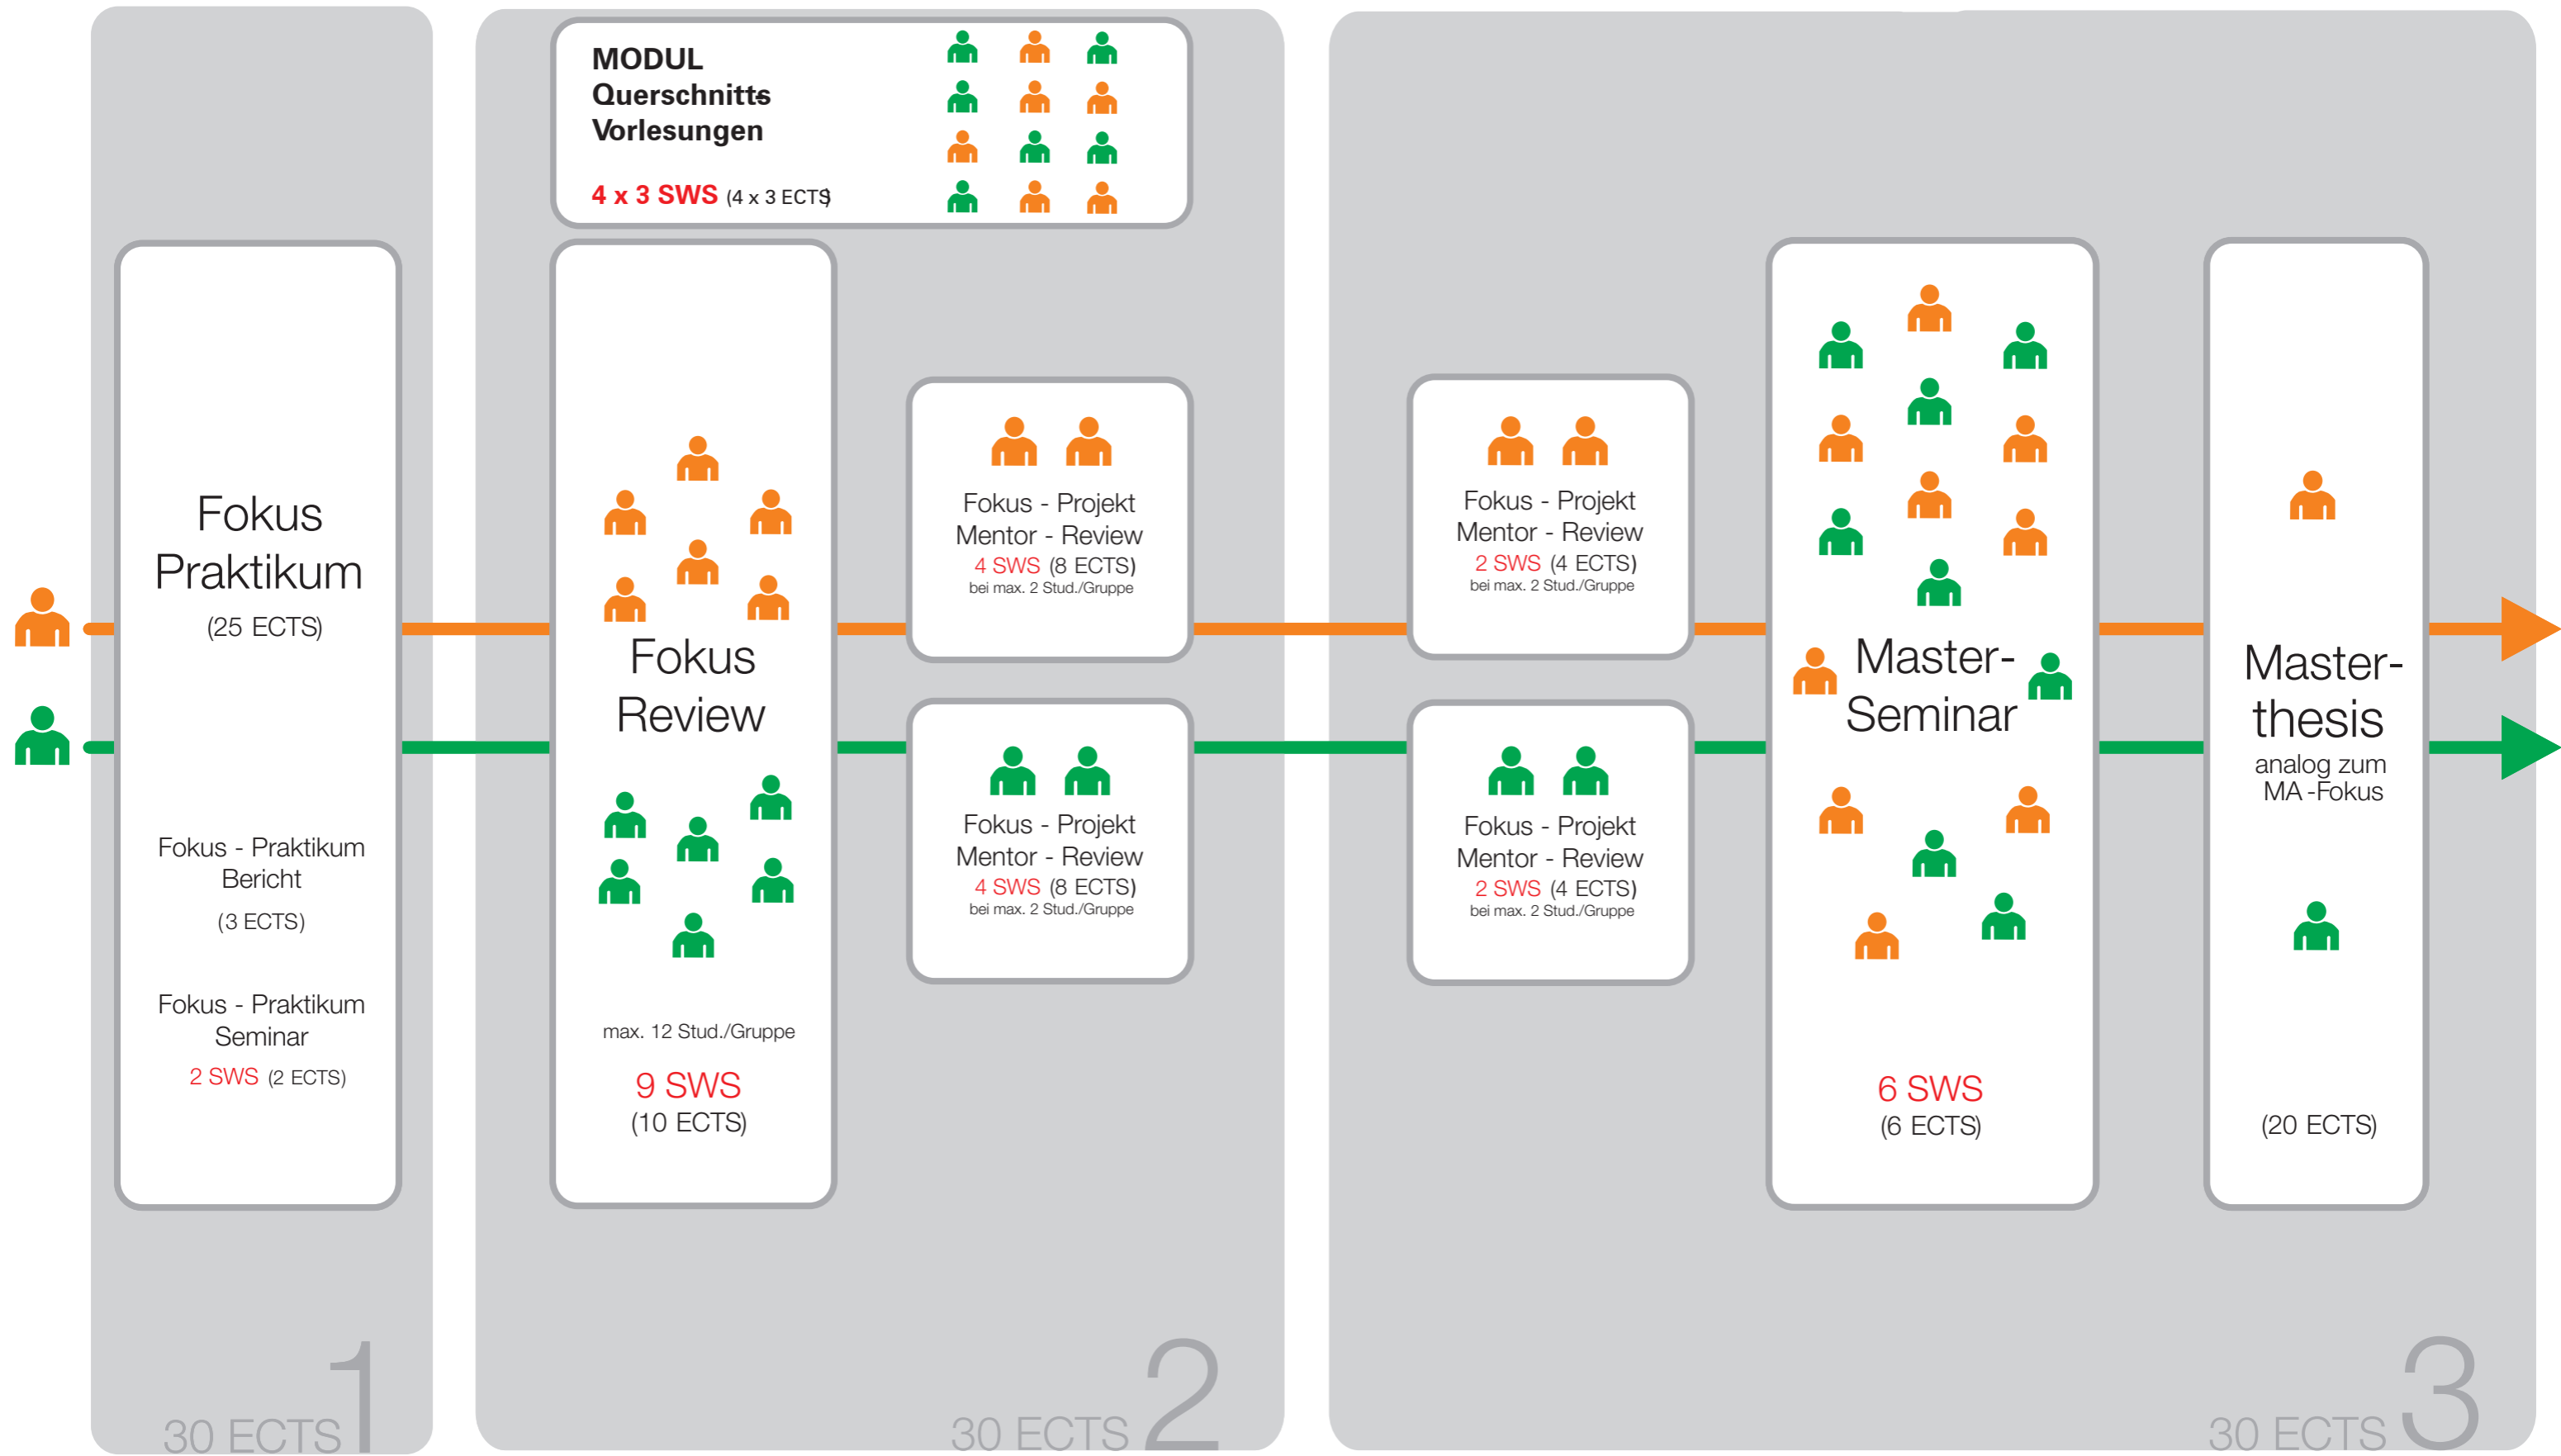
MODUL
Querschnitts
Vorlesungen

4 x 3 SWS (4 x 3 ECTS)

Fokus Praktikum
(25 ECTS)

Fokus - Praktikum Bericht
(3 ECTS)

Fokus - Praktikum Seminar
2 SWS (2 ECTS)

30 ECTS 1

Fokus Review

max. 12 Stud./Gruppe

9 SWS
(10 ECTS)

Fokus - Projekt Mentor - Review
4 SWS (8 ECTS)
bei max. 2 Stud./Gruppe

Fokus - Projekt Mentor - Review
4 SWS (8 ECTS)
bei max. 2 Stud./Gruppe

30 ECTS 2

Fokus - Projekt Mentor - Review
2 SWS (4 ECTS)
bei max. 2 Stud./Gruppe

Fokus - Projekt Mentor - Review
2 SWS (4 ECTS)
bei max. 2 Stud./Gruppe

Master-Seminar

6 SWS
(6 ECTS)

Master-thesis
analog zum MA -Fokus

(20 ECTS)

30 ECTS 3